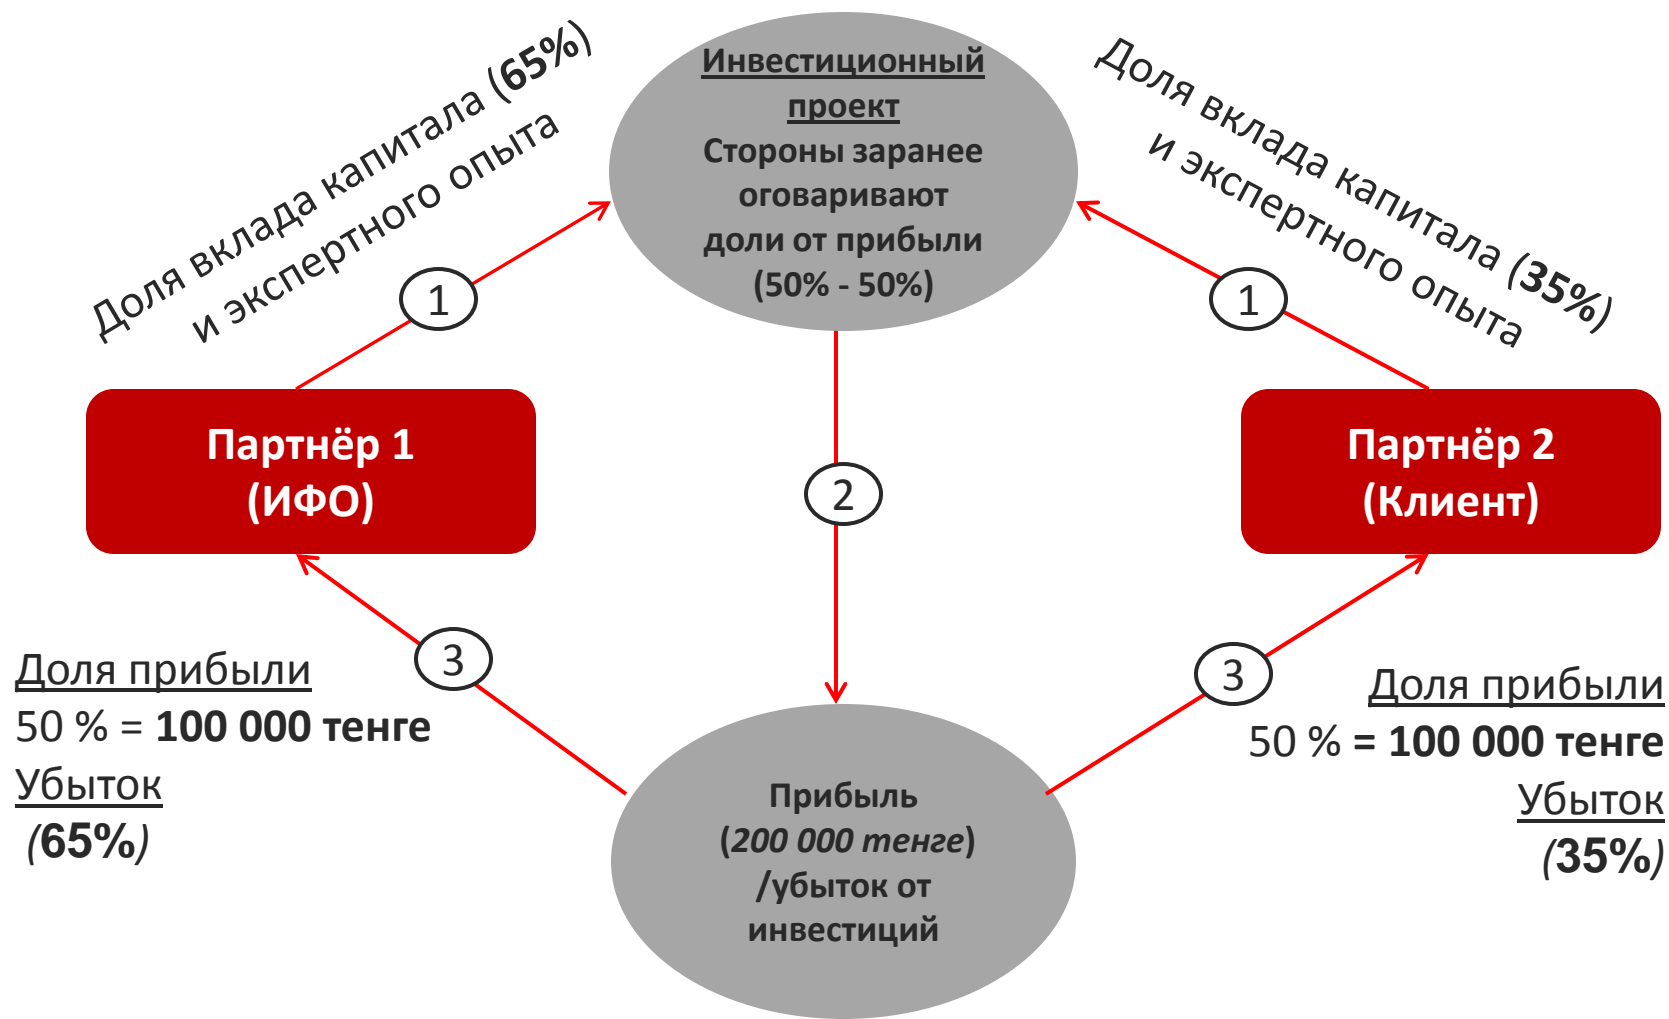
Доля вклада капитала (**65%**) и экспертного опыта

Инвестиционный проект
Стороны заранее оговаривают доли от прибыли (50% - 50%)

Доля вклада капитала (**35%**) и экспертного опыта

1

1

Партнёр 1 (ИФО)

2

Партнёр 2 (Клиент)

3

3

Доля прибыли
50 % = **100 000 тенге**
Убыток
(**65%**)

Прибыль (*200 000 тенге*) /убыток от инвестиций

Доля прибыли
50 % = **100 000 тенге**
Убыток
(**35%**)